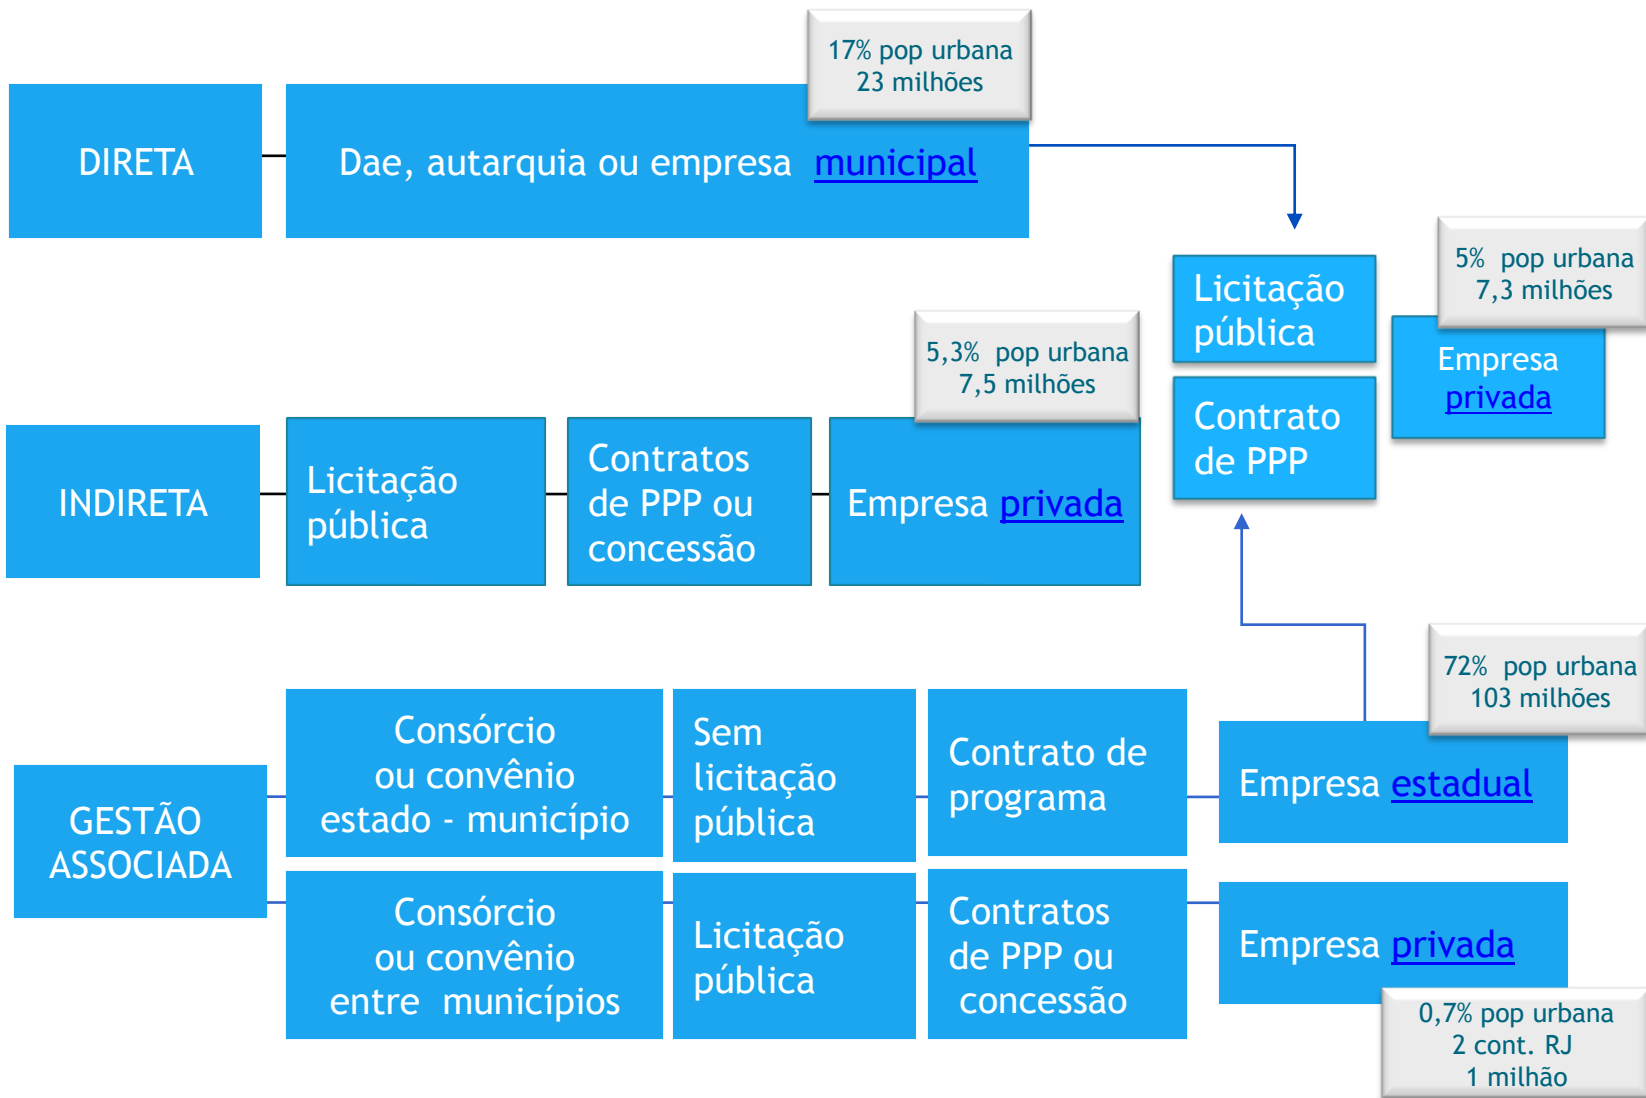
17% pop urbana
23 milhões

DIRETA

Dae, autarquia ou empresa municipal

Licitação pública

Contrato de PPP

5% pop urbana
7,3 milhões

Empresa privada

5,3% pop urbana
7,5 milhões

INDIRETA

Licitação pública

Contratos de PPP ou concessão

Empresa privada

72% pop urbana
103 milhões

GESTÃO ASSOCIADA

Consórcio ou convênio estado - município

Sem licitação pública

Contrato de programa

Empresa estadual

Consórcio ou convênio entre municípios

Licitação pública

Contratos de PPP ou concessão

Empresa privada

0,7% pop urbana
2 cont. RJ
1 milhão